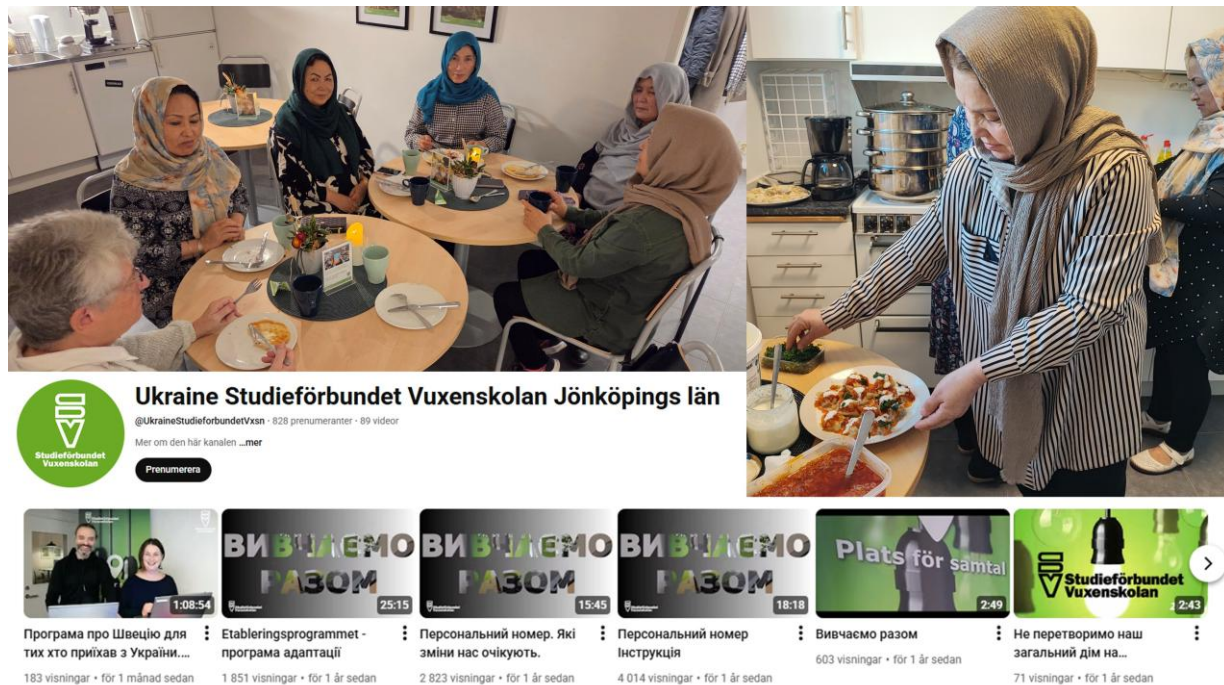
Studieförbundet Vuxenskolan

Ukraine Studieförbundet Vuxenskolan Jönköpings län

@UkraineStudieforbundetVxsn · 828 prenumeranter · 89 videor

Mer om den här kanalen ...mer

Prenumerera

1:08:54
Програма про Швецію для тих хто приїхав з України...
183 visningar · för 1 månad sedan

ВИВЧАЄМО РАЗОМ
25:15
Etableringsprogrammet - програма адаптації
1 851 visningar · för 1 år sedan

ВИВЧАЄМО РАЗОМ
15:45
Персональний номер. Які зміни нас очікують.
2 823 visningar · för 1 år sedan

ВИВЧАЄМО РАЗОМ
18:18
Персональний номер Інструкція
4 014 visningar · för 1 år sedan

Plats för samtal
2:49
Вивчаємо разом
603 visningar · för 1 år sedan

Studieförbundet Vuxenskolan
2:43
Не перетворимо наш загальний дім на...
71 visningar · för 1 år sedan